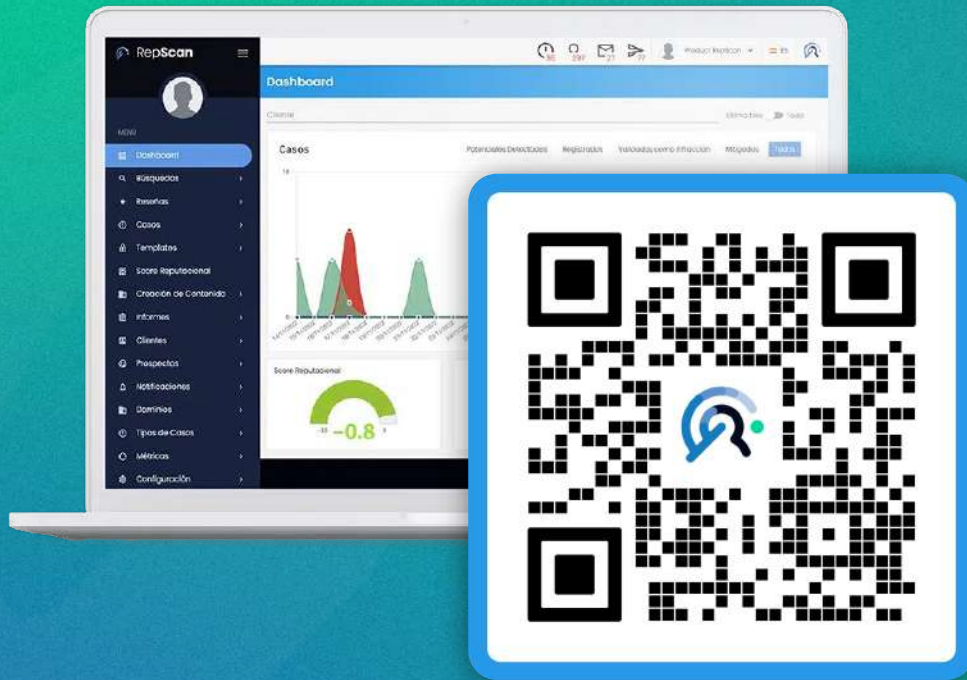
RepScan

MENU

Dashboard
Búsquedas
Reseñas
Casos
Templates
Score Reputacional
Creación de Contenido
Informes
Clientes
Prospectos
Notificaciones
Dominios
Tipos de Casos
Métricas
Configuración

Product RepScan

ES

Dashboard

Cliente

Últimos 6 meses Todo

Casos

Potenciales Detectados Registrados Validados como Infracción Mitigados Todos

Score Reputacional

-0.8